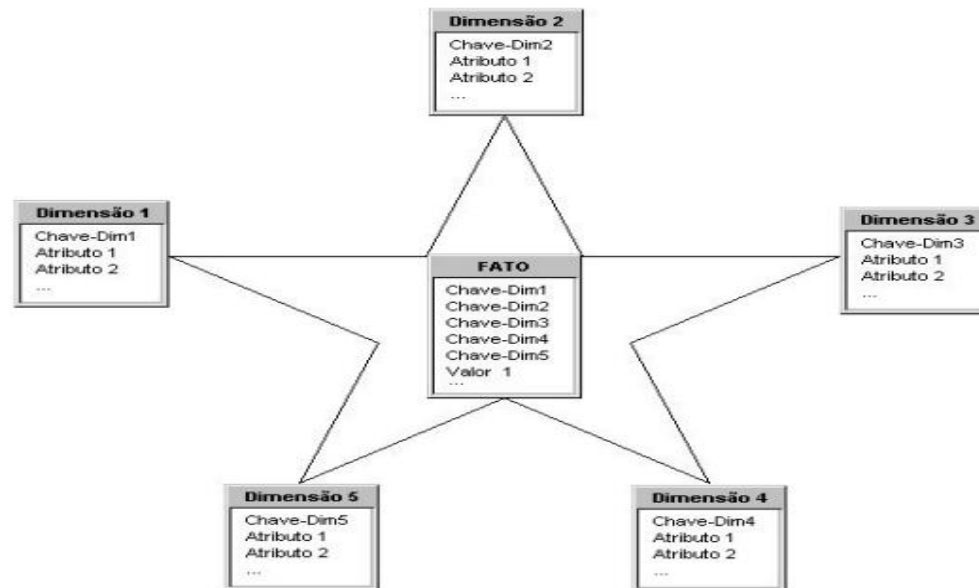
Dimensão 2
Chave-Dim2
Atributo 1
Atributo 2
...

Dimensão 1
Chave-Dim1
Atributo 1
Atributo 2
...

Dimensão 3
Chave-Dim3
Atributo 1
Atributo 2
...

FATO
Chave-Dim1
Chave-Dim2
Chave-Dim3
Chave-Dim4
Chave-Dim5
Valor 1
...

Dimensão 5
Chave-Dim5
Atributo 1
Atributo 2
...

Dimensão 4
Chave-Dim4
Atributo 1
Atributo 2
...